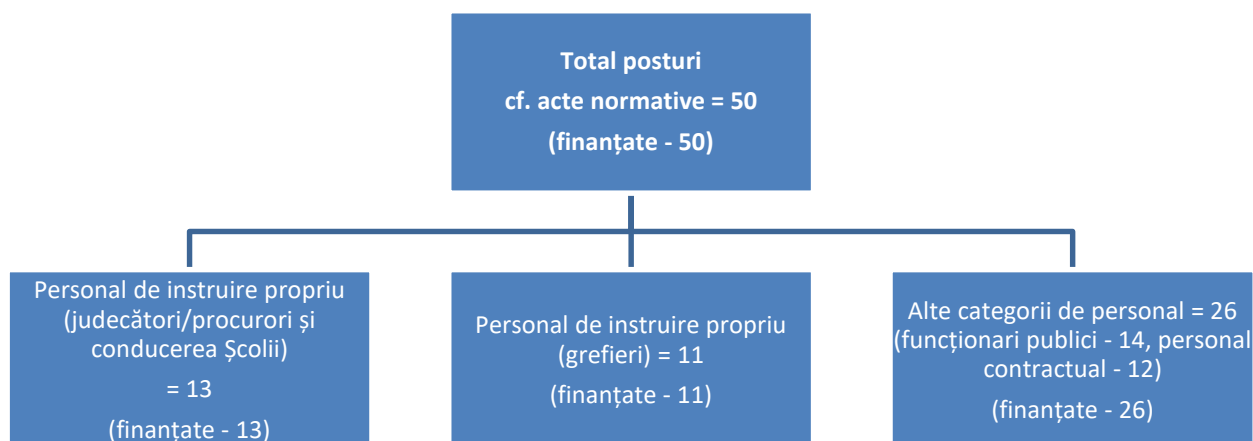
Total posturi
cf. acte normative = 50
(finanțate - 50)

Personal de instruire propriu (judecători/procurori și conducerea Școlii)
= 13
(finanțate - 13)

Personal de instruire propriu (grefieri) = 11
(finanțate - 11)

Alte categorii de personal = 26 (funcționari publici - 14, personal contractual - 12)
(finanțate - 26)